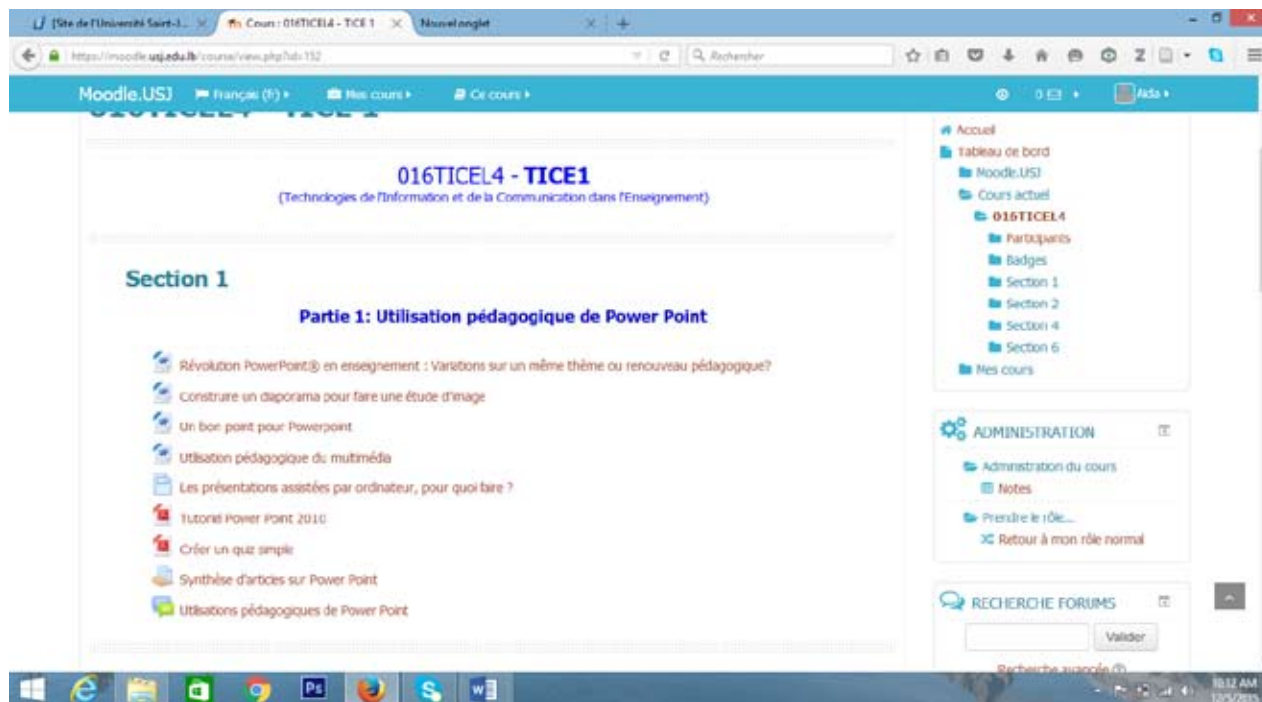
[Site de l'Université Saint-J... × | Cours : 016TICEL4 - TICE 1 × | Nouvel onglet ×

https://moodle.usj.edu.lb/course/view.php?id=152 | Rechercher

Moodle.USJ | Français (fr) ▸ | Mes cours ▸ | Ce cours ▸ | 0 ▸ | Aida ▸

016TICEL4 - TICE1
(Technologies de l'Information et de la Communication dans l'Enseignement)

Section 1

Partie 1: Utilisation pédagogique de Power Point

Révolution PowerPoint® en enseignement : Variations sur un même thème ou renouveau pédagogique?
Construire un diaporama pour faire une étude d'image
Un bon point pour Powerpoint
Utilisation pédagogique du multimédia
Les présentations assistées par ordinateur, pour quoi faire ?
Tutorial Power Point 2010
Créer un quiz simple
Synthèse d'articles sur Power Point
Utilisations pédagogiques de Power Point

Accueil
Tableau de bord
Moodle.USJ
Cours actuel
016TICEL4
Participants
Badges
Section 1
Section 2
Section 4
Section 6
Mes cours

ADMINISTRATION
Administration du cours
Notes
Prendre le rôle...
Retour à mon rôle normal

RECHERCHE FORUMS
Valider
Recherche avancée

10:12 AM
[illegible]